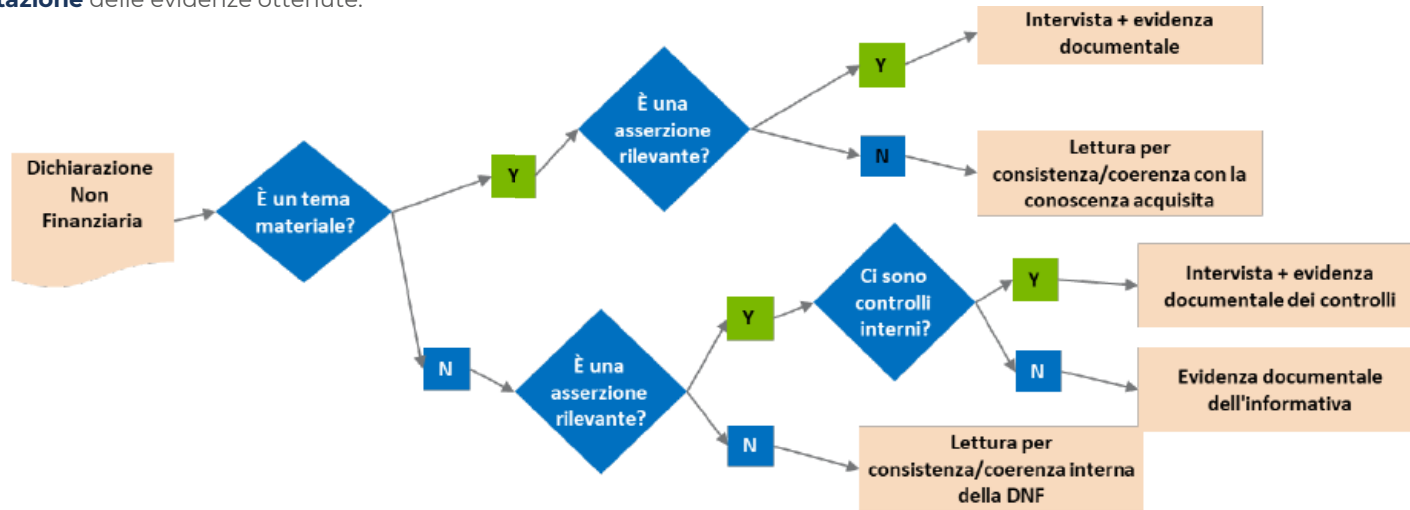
tazione delle evidenze ottenute.

Dichiarazione Non Finanziaria

È un tema materiale?

Y

È una asserzione rilevante?

Y

Intervista + evidenza documentale

N

Lettura per consistenza/coerenza con la conoscenza acquisita

N

È una asserzione rilevante?

Y

Ci sono controlli interni?

Y

Intervista + evidenza documentale dei controlli

N

Evidenza documentale dell'informativa

N

Lettura per consistenza/coerenza interna della DNF